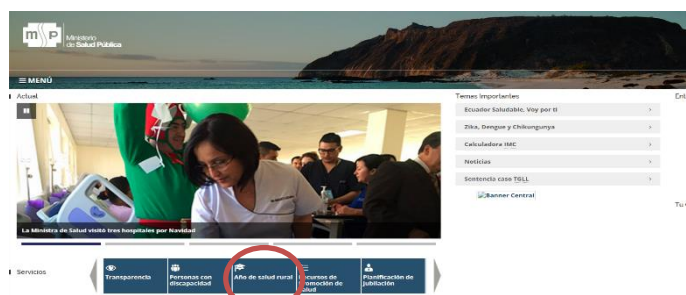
MSP Ministerio de Salud Pública

MENÚ

Actual

La Ministra de Salud visitó tres hospitales por Navidad

Temas importantes

Ecuador Saludable, Voy por ti

Zika, Dengue y Chikungunya

Calculadora IMC

Noticias

Sentencia caso TGLL

Banner Central

Ent

Tu

Servicios

Transparencia

Personas con discapacidad

Año de salud rural

Concursos de promoción de salud

Planificación de jubilación